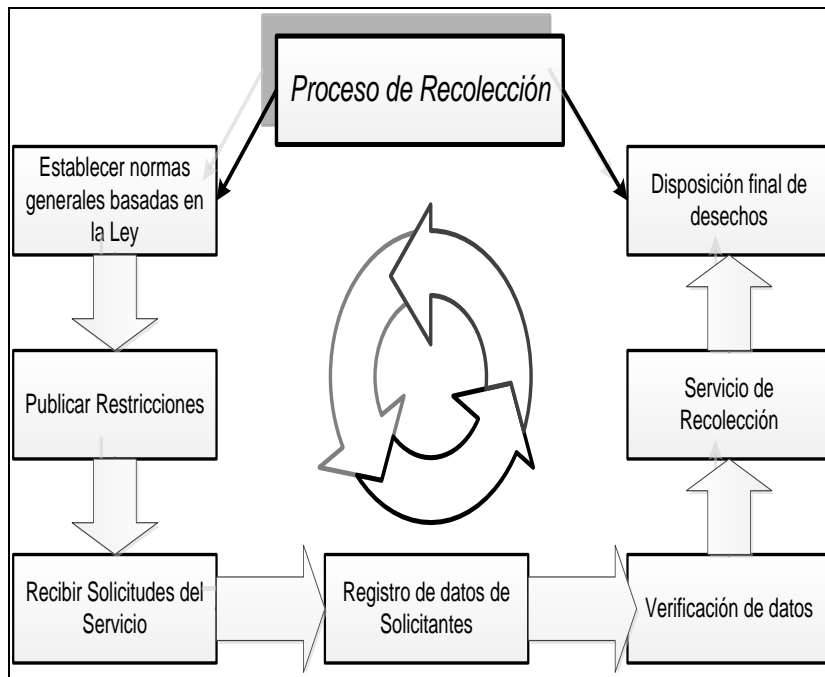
Proceso de Recolección

Establecer normas generales basadas en la Ley

Publicar Restricciones

Recibir Solicitudes del Servicio

Registro de datos de Solicitantes

Verificación de datos

Servicio de Recolección

Disposición final de desechos